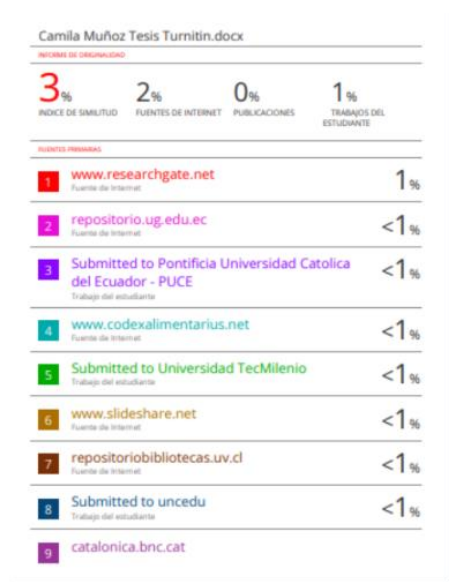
Camila Muñoz Tesis Turnitin.docx

INFORME DE ORIGINALIDAD

3% INDICE DE SIMILITUD

2% FUENTES DE INTERNET

0% PUBLICACIONES

1% TRABAJOS DEL ESTUDIANTE

FUENTES PRIMARIAS

1 www.researchgate.net
Fuente de Internet
1%

2 repositorio.ug.edu.ec
Fuente de Internet
<1%

3 Submitted to Pontificia Universidad Catolica del Ecuador - PUCE
Trabajo del estudiante
<1%

4 www.codexalimentarius.net
Fuente de Internet
<1%

5 Submitted to Universidad TecMilenio
Trabajo del estudiante
<1%

6 www.slideshare.net
Fuente de Internet
<1%

7 repositoriobibliotecas.uv.cl
Fuente de Internet
<1%

8 Submitted to uncedu
Trabajo del estudiante
<1%

9 catalonica.bnc.cat